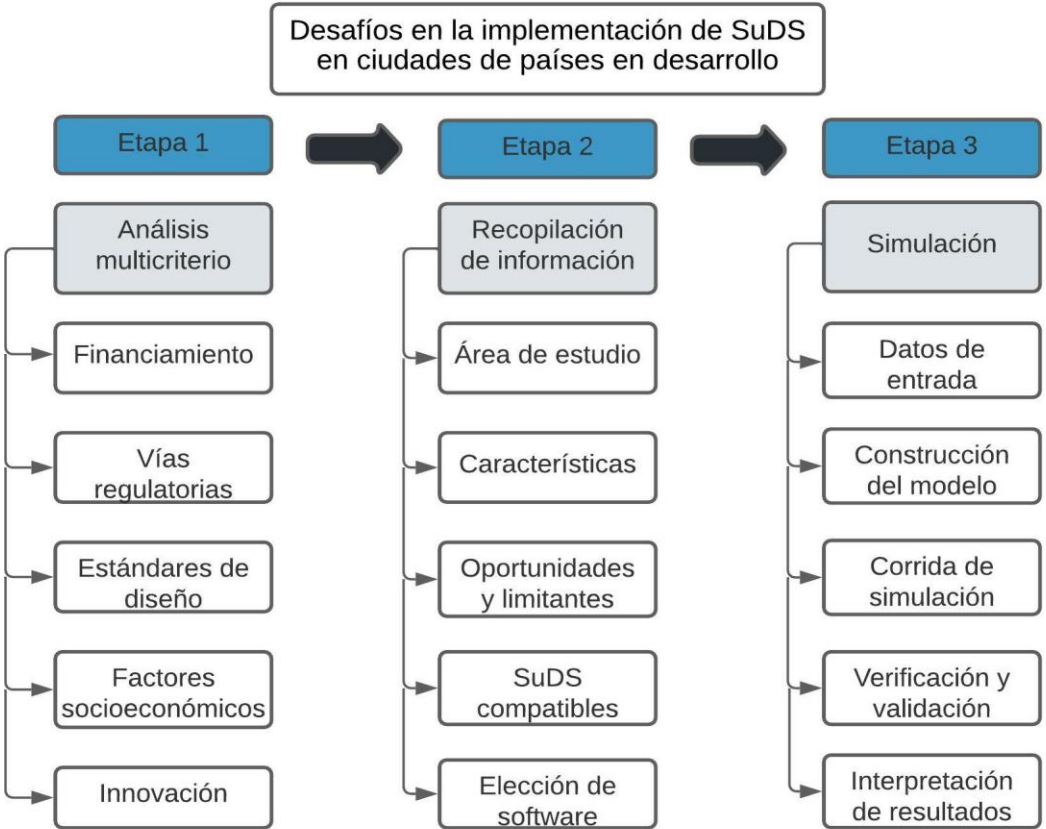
Desafíos en la implementación de SuDS en ciudades de países en desarrollo

Etapa 1

Análisis multicriterio

Financiamiento

Vías regulatorias

Estándares de diseño

Factores socioeconómicos

Innovación

Etapa 2

Recopilación de información

Área de estudio

Características

Oportunidades y limitantes

SuDS compatibles

Elección de software

Etapa 3

Simulación

Datos de entrada

Construcción del modelo

Corrida de simulación

Verificación y validación

Interpretación de resultados